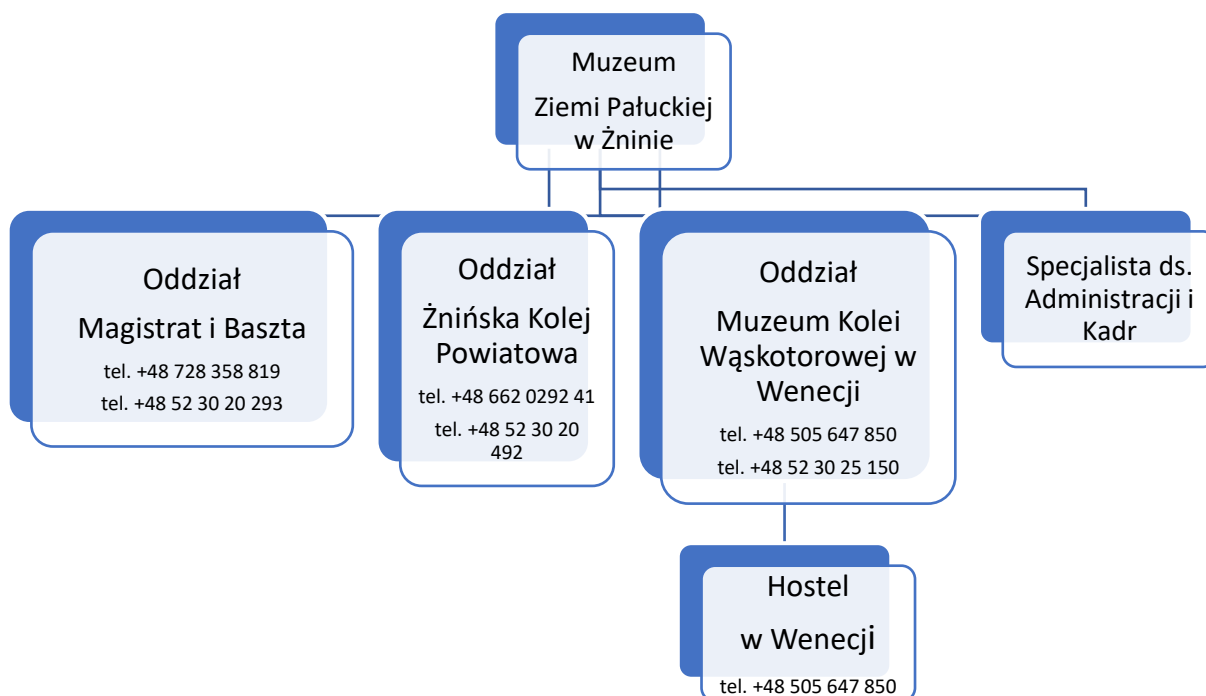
Muzeum

Ziemi Pałuckiej w Żninie

Oddział

Magistrat i Baszta

tel. +48 728 358 819

tel. +48 52 30 20 293

Oddział

Żnińska Kolej Powiatowa

tel. +48 662 0292 41

tel. +48 52 30 20 492

Oddział

Muzeum Kolei Wąskotorowej w Wenecji

tel. +48 505 647 850

tel. +48 52 30 25 150

Specjalista ds. Administracji i Kadr

Hostel

w Wenecji

tel. +48 505 647 850